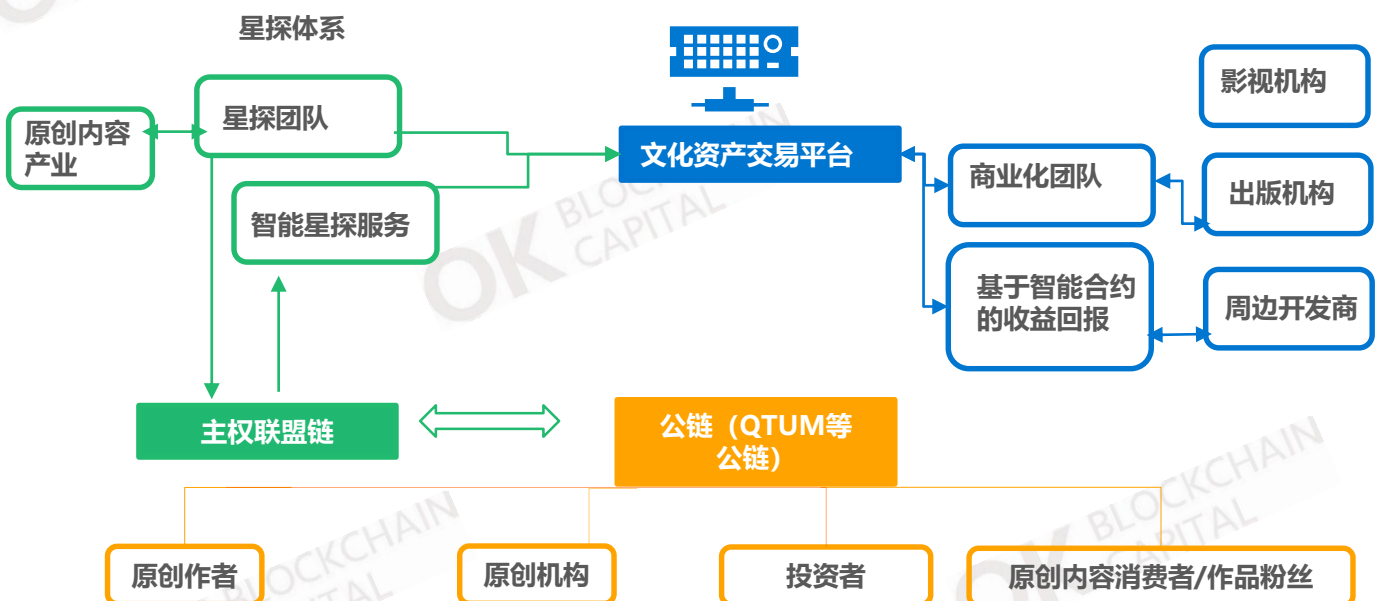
星探体系

原创内容产业

星探团队

智能星探服务

文化资产交易平台

影视机构

商业化团队

出版机构

基于智能合约的收益回报

周边开发商

主权联盟链

公链（QTUM等公链）

原创作者

原创机构

投资者

原创内容消费者/作品粉丝

OK BLOCKCHAIN CAPITAL

OK BLOCKCHAIN CAPITAL

OK BLOCKCHAIN CAPITAL